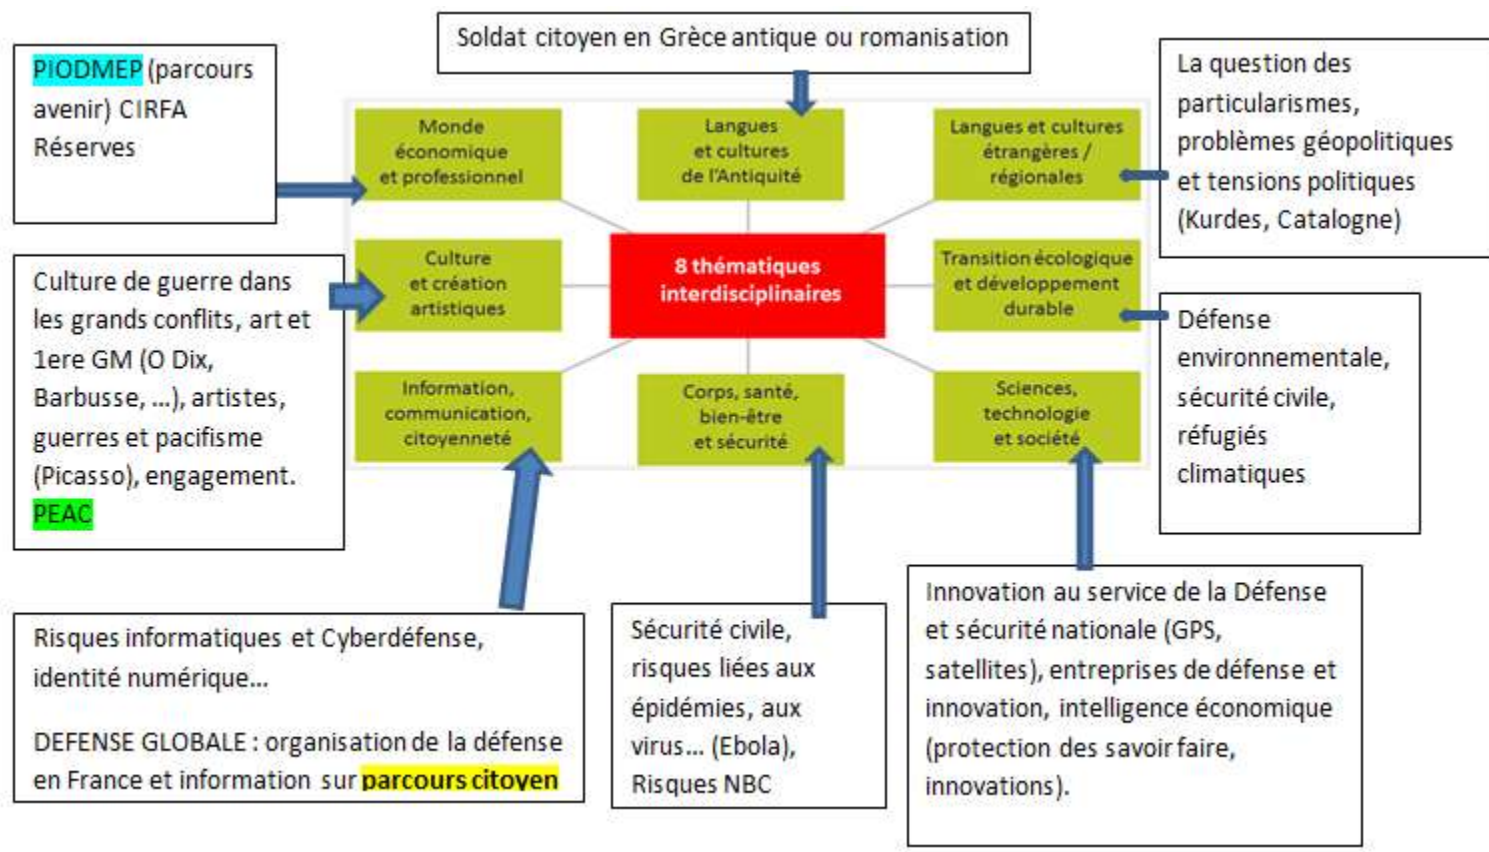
Soldat citoyen en Grèce antique ou romanisation

PIODMEP (parcours avenir) CIRFA Réserves

La question des particularismes, problèmes géopolitiques et tensions politiques (Kurdes, Catalogne)

Monde économique et professionnel

Langues et cultures de l'Antiquité

Langues et cultures étrangères / régionales

Culture et création artistiques

8 thématiques interdisciplinaires

Transition écologique et développement durable

Information, communication, citoyenneté

Corps, santé, bien-être et sécurité

Sciences, technologie et société

Culture de guerre dans les grands conflits, art et 1ere GM (O Dix, Barbusse, ...), artistes, guerres et pacifisme (Picasso), engagement. PEAC

Défense environnementale, sécurité civile, réfugiés climatiques

Risques informatiques et Cyberdéfense, identité numérique...

DEFENSE GLOBALE : organisation de la défense en France et information sur parcours citoyen

Sécurité civile, risques liées aux épidémies, aux virus... (Ebola), Risques NBC

Innovation au service de la Défense et sécurité nationale (GPS, satellites), entreprises de défense et innovation, intelligence économique (protection des savoir faire, innovations).